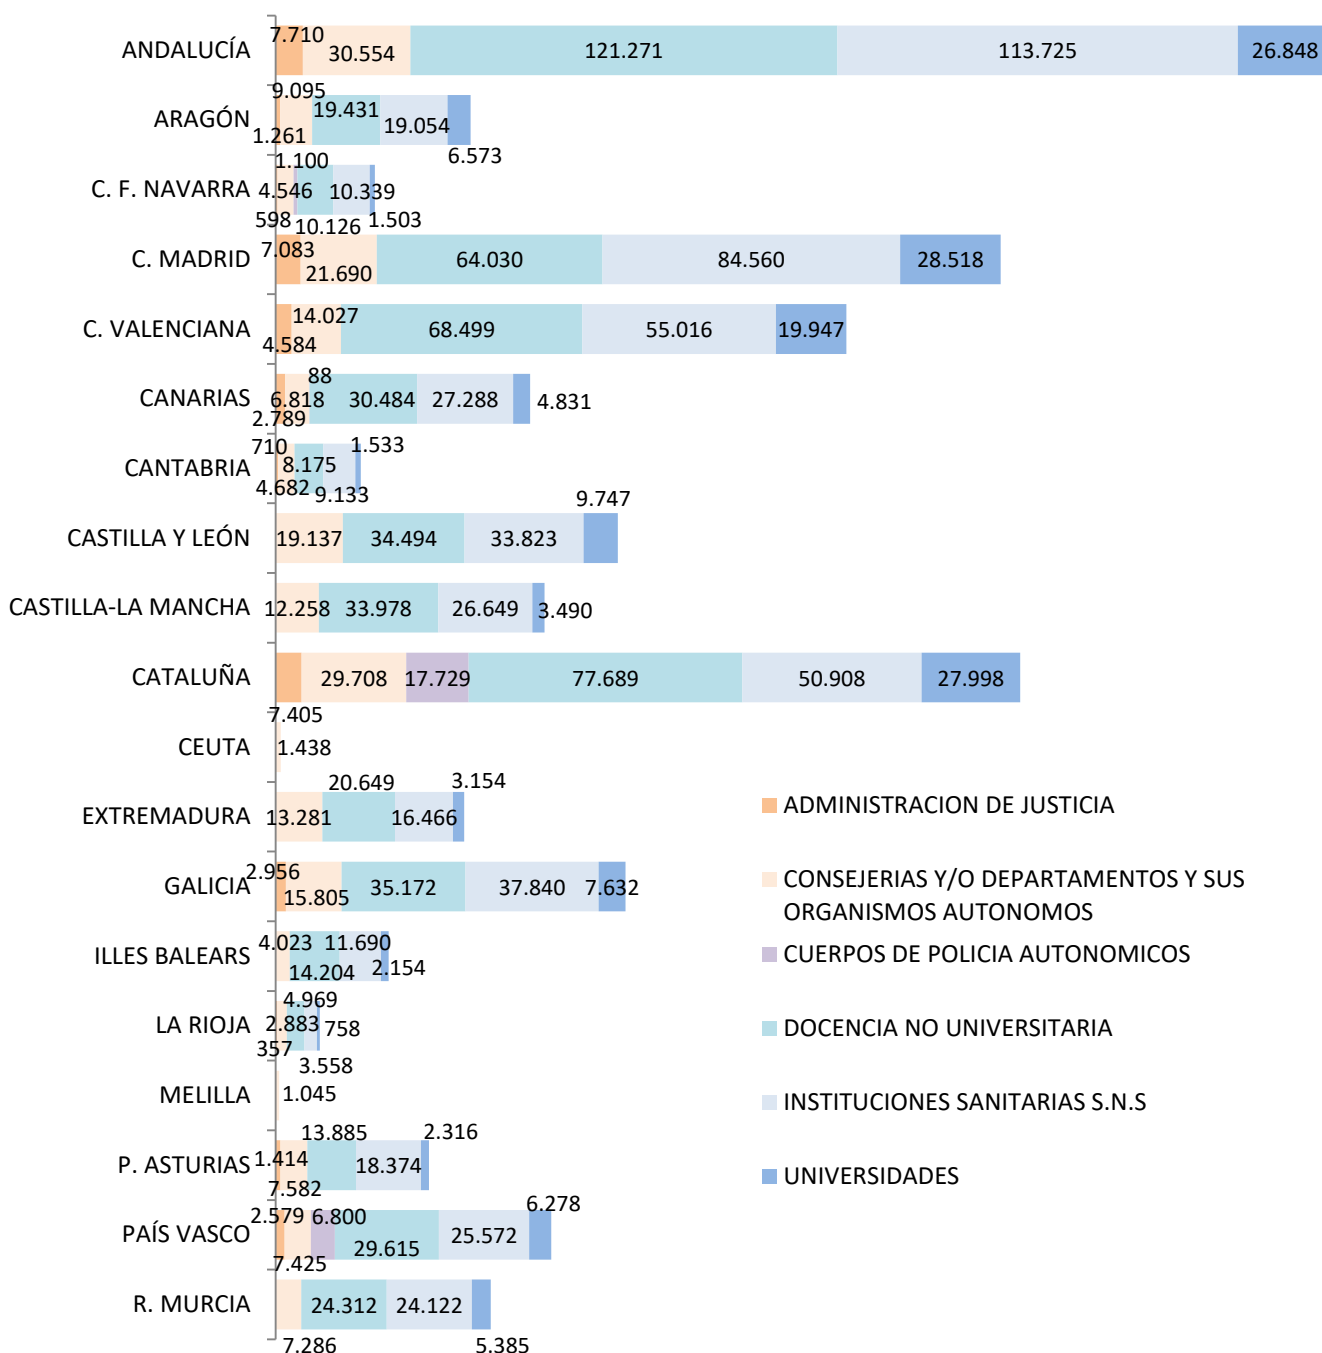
ANDALUCÍA 7.710 30.554 121.271 113.725 26.848

ARAGÓN 9.095 1.261 19.431 19.054 6.573

C. F. NAVARRA 1.100 4.546 10.339 598 10.126 1.503

C. MADRID 7.083 21.690 64.030 84.560 28.518

C. VALENCIANA 14.027 4.584 68.499 55.016 19.947

CANARIAS 88 6.818 2.789 30.484 27.288 4.831

CANTABRIA 710 8.175 4.682 1.533 9.133

CASTILLA Y LEÓN 19.137 34.494 33.823 9.747

CASTILLA-LA MANCHA 12.258 33.978 26.649 3.490

CATALUÑA 29.708 17.729 77.689 50.908 27.998 7.405

CEUTA 1.438

EXTREMADURA 13.281 20.649 16.466 3.154

GALICIA 2.956 15.805 35.172 37.840 7.632

ILLES BALEARS 4.023 11.690 14.204 2.154

LA RIOJA 4.969 2.883 758 357 3.558

MELILLA 1.045

P. ASTURIAS 1.414 13.885 18.374 2.316 7.582

PAÍS VASCO 2.579 6.800 29.615 25.572 6.278 7.425

R. MURCIA 24.312 24.122 7.286 5.385

ADMINISTRACION DE JUSTICIA
CONSEJERIAS Y/O DEPARTAMENTOS Y SUS ORGANISMOS AUTONOMOS
CUERPOS DE POLICIA AUTONOMICOS
DOCENCIA NO UNIVERSITARIA
INSTITUCIONES SANITARIAS S.N.S
UNIVERSIDADES